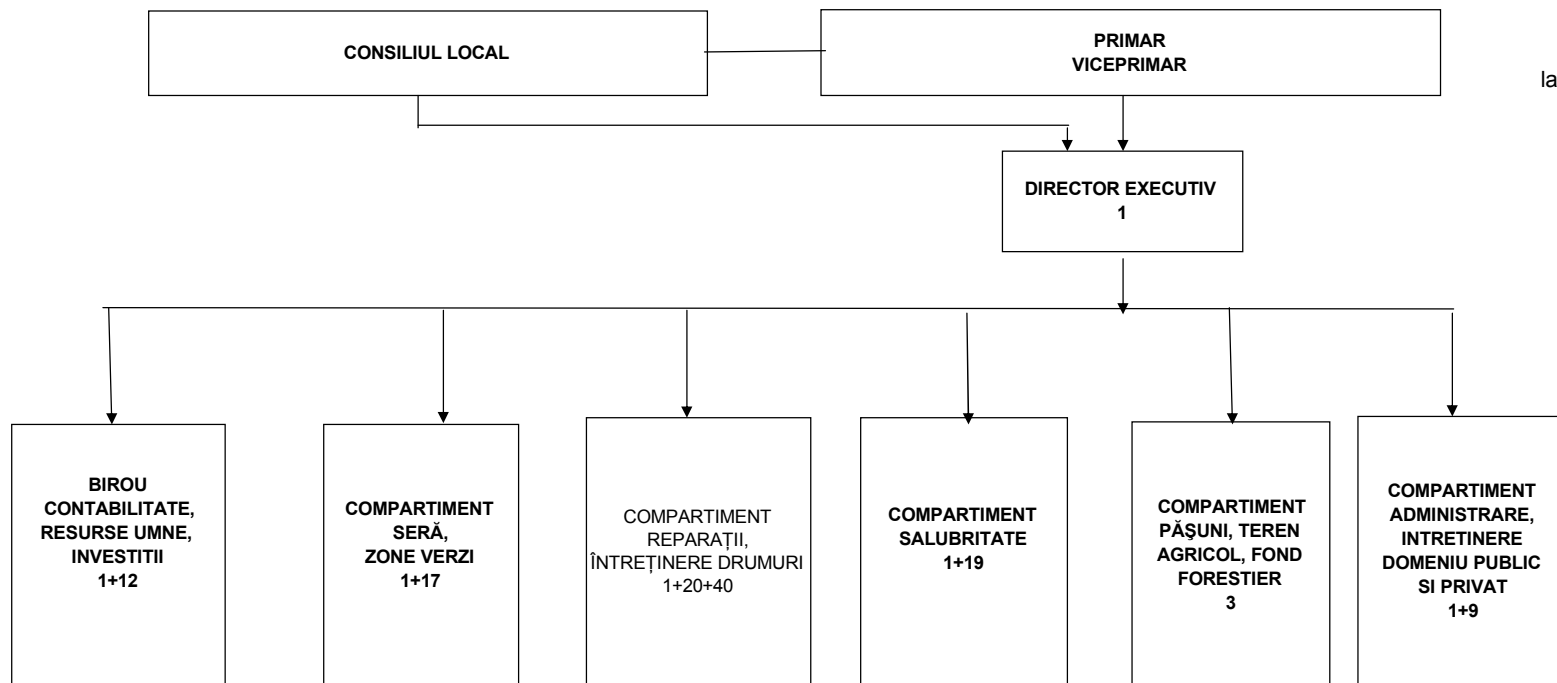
CONSILIUL LOCAL

PRIMAR
VICEPRIMAR

la

DIRECTOR EXECUTIV
1

BIROU CONTABILITATE, RESURSE UMNE, INVESTITII
1+12

COMPARTIMENT SERĂ, ZONE VERZI
1+17

COMPARTIMENT REPARAȚII, ÎNTREȚINERE DRUMURI
1+20+40

COMPARTIMENT SALUBRITATE
1+19

COMPARTIMENT PĂŞUNI, TEREN AGRICOL, FOND FORESTIER
3

COMPARTIMENT ADMINISTRARE, INTRETINERE DOMENIU PUBLIC SI PRIVAT
1+9